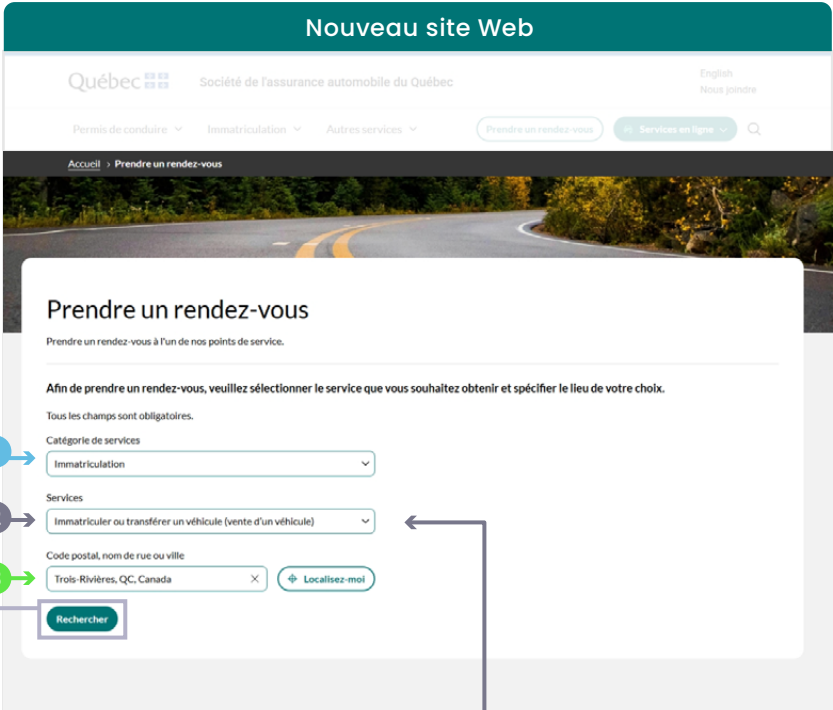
Nouveau site Web

Québec

Société de l'assurance automobile du Québec

English
Nous joindre

Permis de conduire
Immatriculation
Autres services
Prendre un rendez-vous
Services en ligne

Accueil > Prendre un rendez-vous

Prendre un rendez-vous

Prendre un rendez-vous à l'un de nos points de service.

Afin de prendre un rendez-vous, veuillez sélectionner le service que vous souhaitez obtenir et spécifier le lieu de votre choix.

Tous les champs sont obligatoires.

Catégorie de services
Immatriculation

Services
Immatriculer ou transférer un véhicule (vente d'un véhicule)

Code postal, nom de rue ou ville
Trois-Rivières, QC, Canada
Localisez-moi

Rechercher